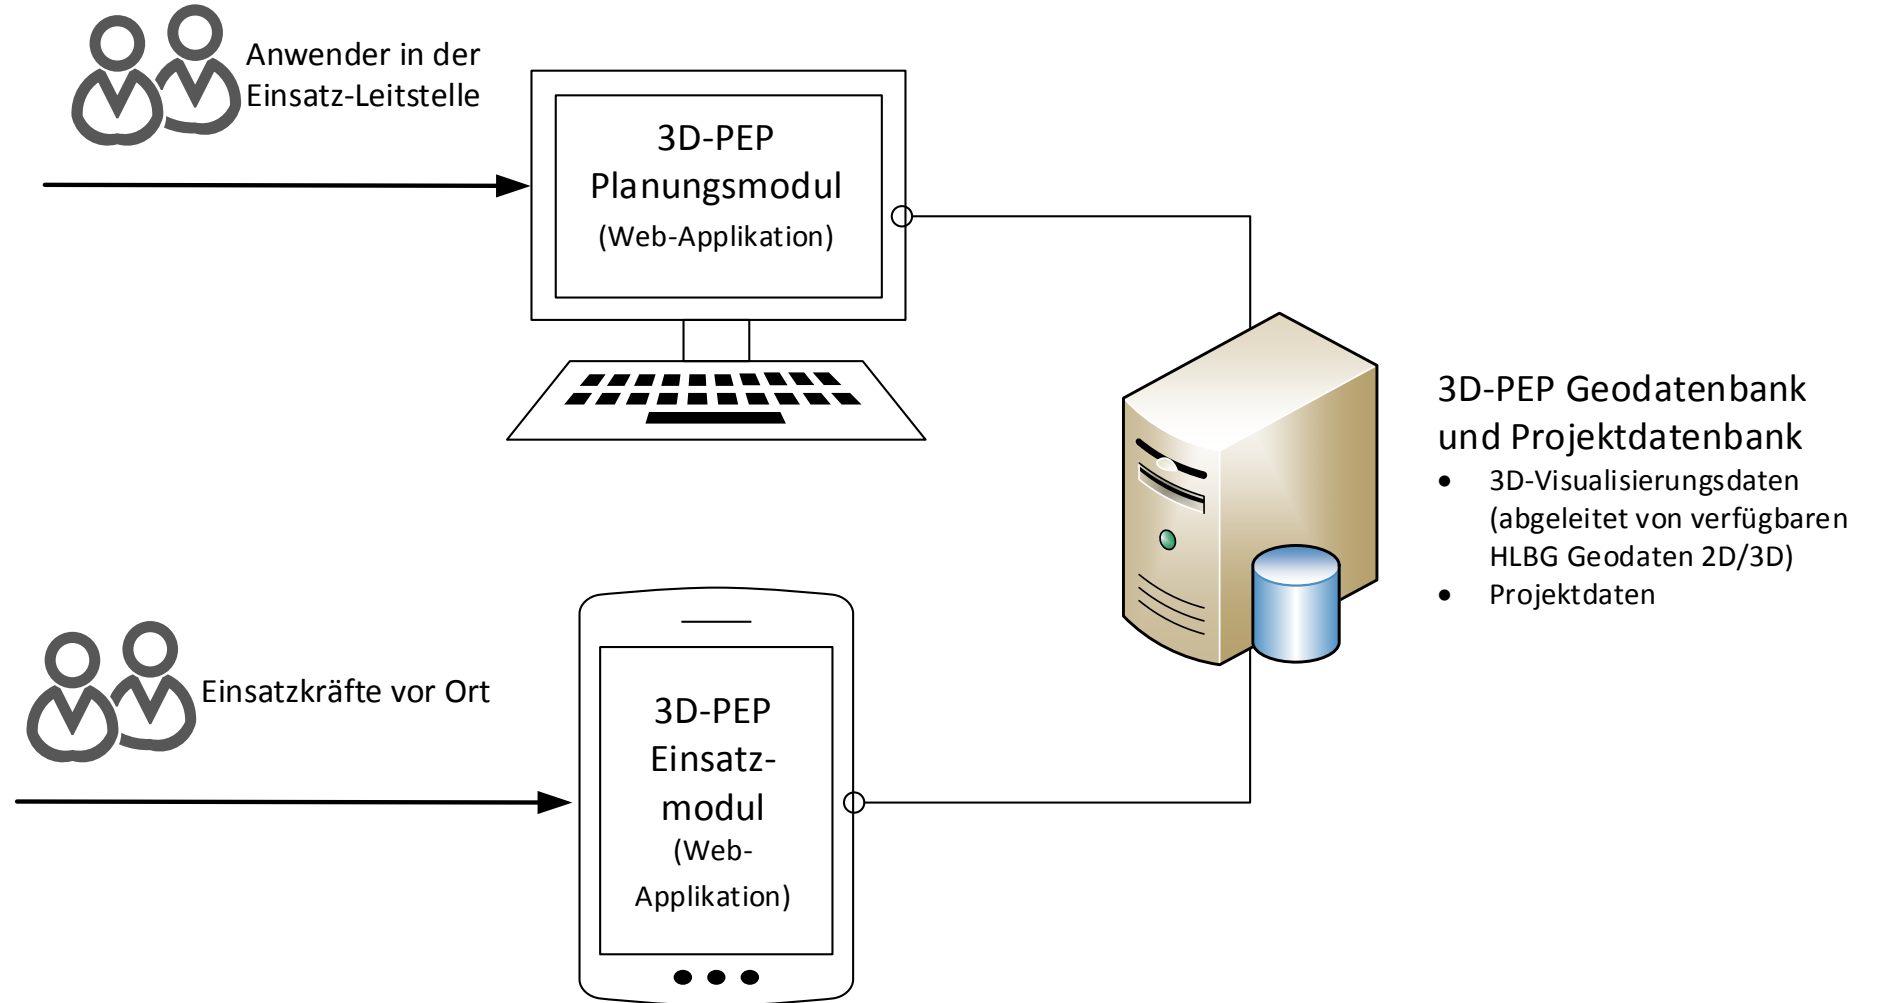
Anwender in der Einsatz-Leitstelle

3D-PEP Planungsmodul (Web-Applikation)

3D-PEP Geodatenbank und Projektdatenbank

- 3D-Visualisierungsdaten (abgeleitet von verfügbaren HLBG Geodaten 2D/3D)
- Projektdaten

Einsatzkräfte vor Ort

3D-PEP Einsatz-modul (Web-Applikation)